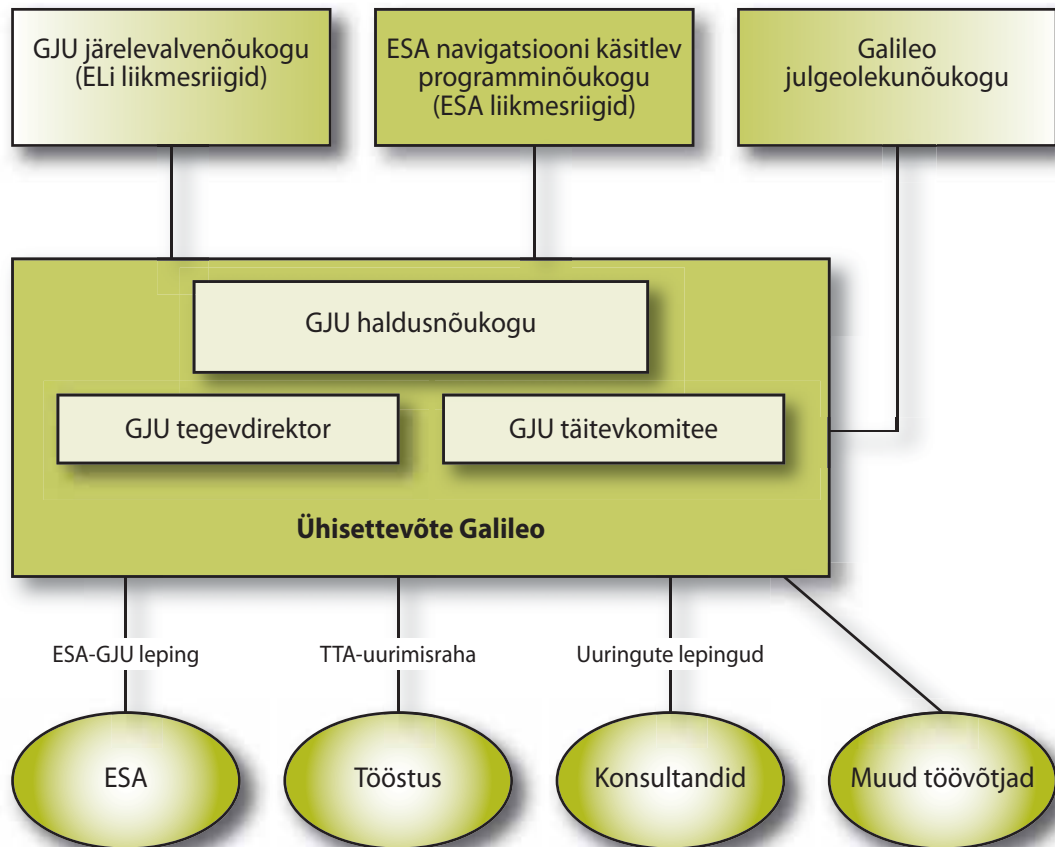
GJU järelevalvenõukogu (ELi liikmesriigid)

ESA navigatsiooni käsitlev programminõukogu (ESA liikmesriigid)

Galileo julgeolekunõukogu

GJU haldusnõukogu

GJU tegevdirektor

GJU täitevkomitee

Ühisettevõte Galileo

ESA-GJU leping

TTA-uurimisraha

Uuringute lepingud

ESA

Tööstus

Konsultandid

Muud töövõtjad